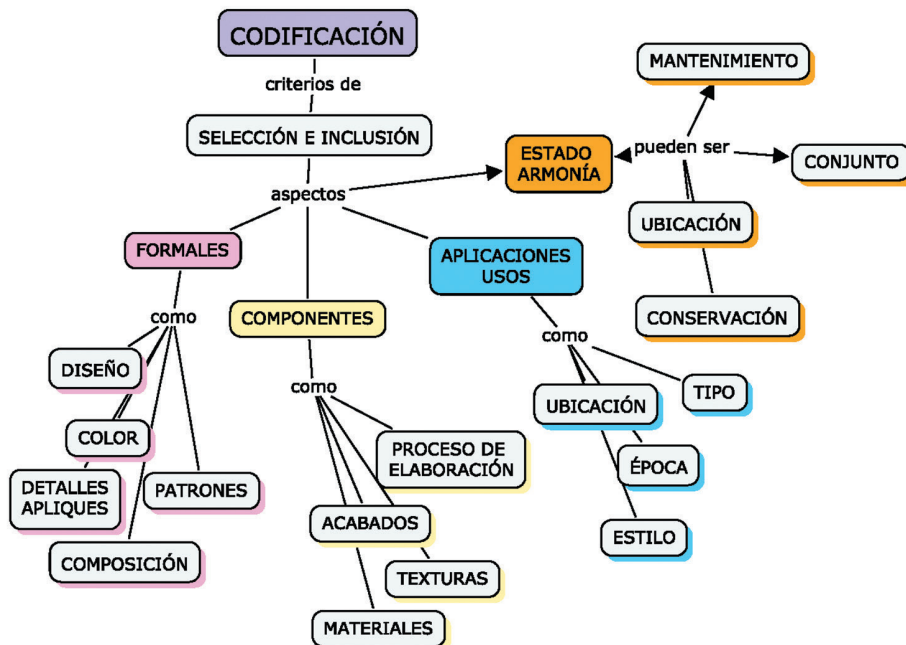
CODIFICACIÓN

criterios de

SELECCIÓN E INCLUSIÓN

aspectos

ESTADO ARMONÍA

pueden ser

MANTENIMIENTO

CONJUNTO

UBICACIÓN

CONSERVACIÓN

FORMALES

como

DISEÑO

COLOR

DETALLES APLIQUES

PATRONES

COMPOSICIÓN

COMPONENTES

como

PROCESO DE ELABORACIÓN

ACABADOS

TEXTURAS

MATERIALES

APLICACIONES USOS

como

UBICACIÓN

TIPO

ÉPOCA

ESTILO